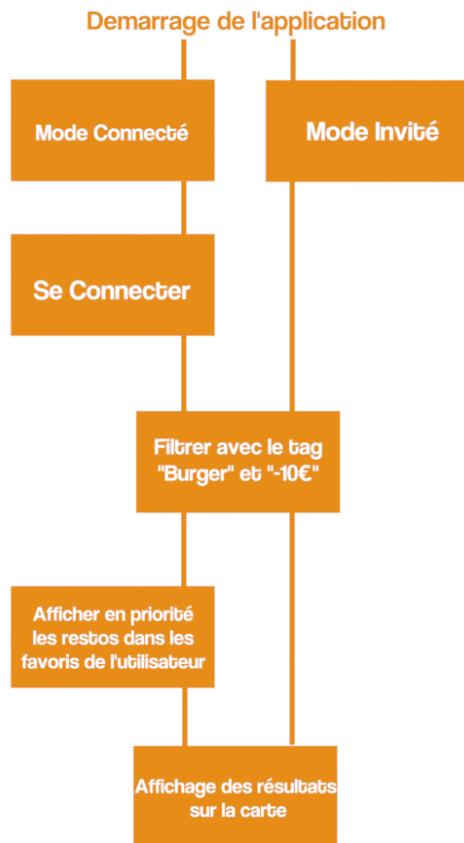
Demarrage de l'application

Mode Connecté

Mode Invité

Se Connecter

Filtrer avec le tag "Burger" et "-10€"

Afficher en priorité les restos dans les favoris de l'utilisateur

Affichage des résultats sur la carte